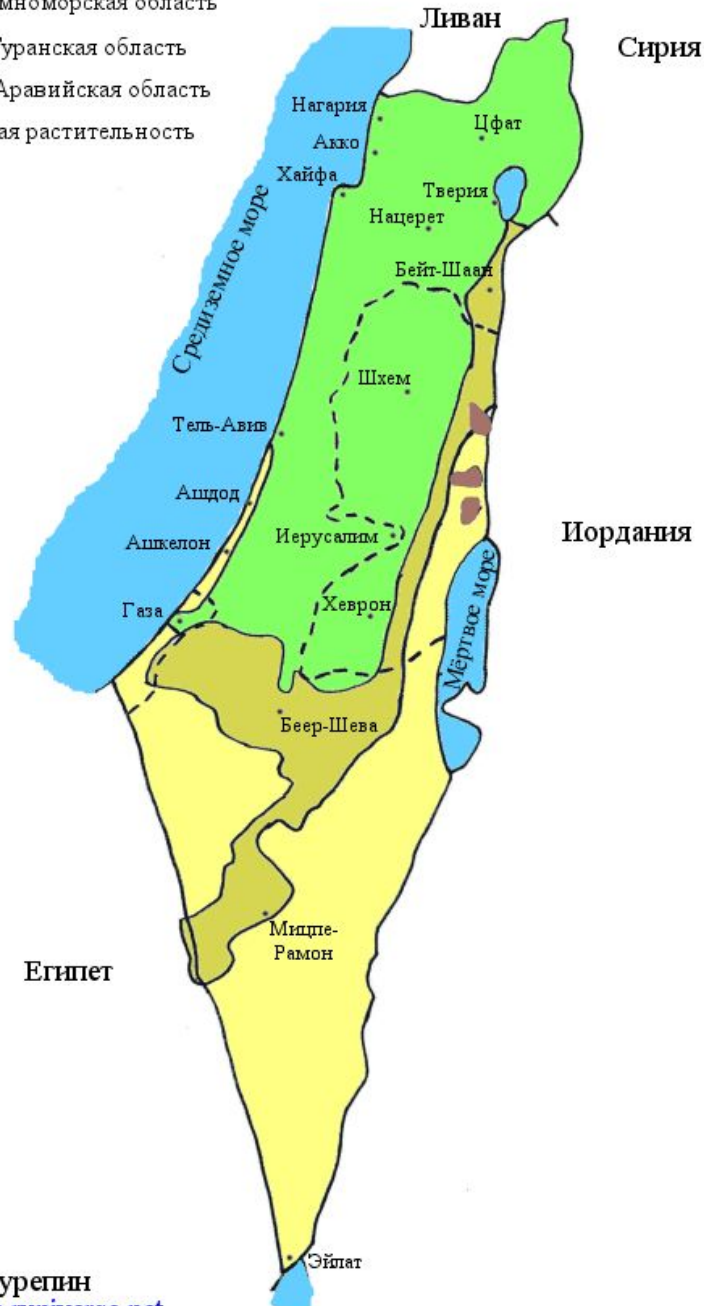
мноморская область
уранская область
Аравийская область
ая растительность

Ливан
Сирия
Нагария
Акко
Хайфа
Цфат
Тверия
Нацерет
Средиземное море
Бейт-Шаан
Шхем
Тель-Авив
Ашдод
Ашкелон
Иерусалим
Иордания
Газа
Хеврон
Мёртвое море
Беер-Шева
Египет
Мицпе-Рамон
Эйлат
урепин
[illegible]